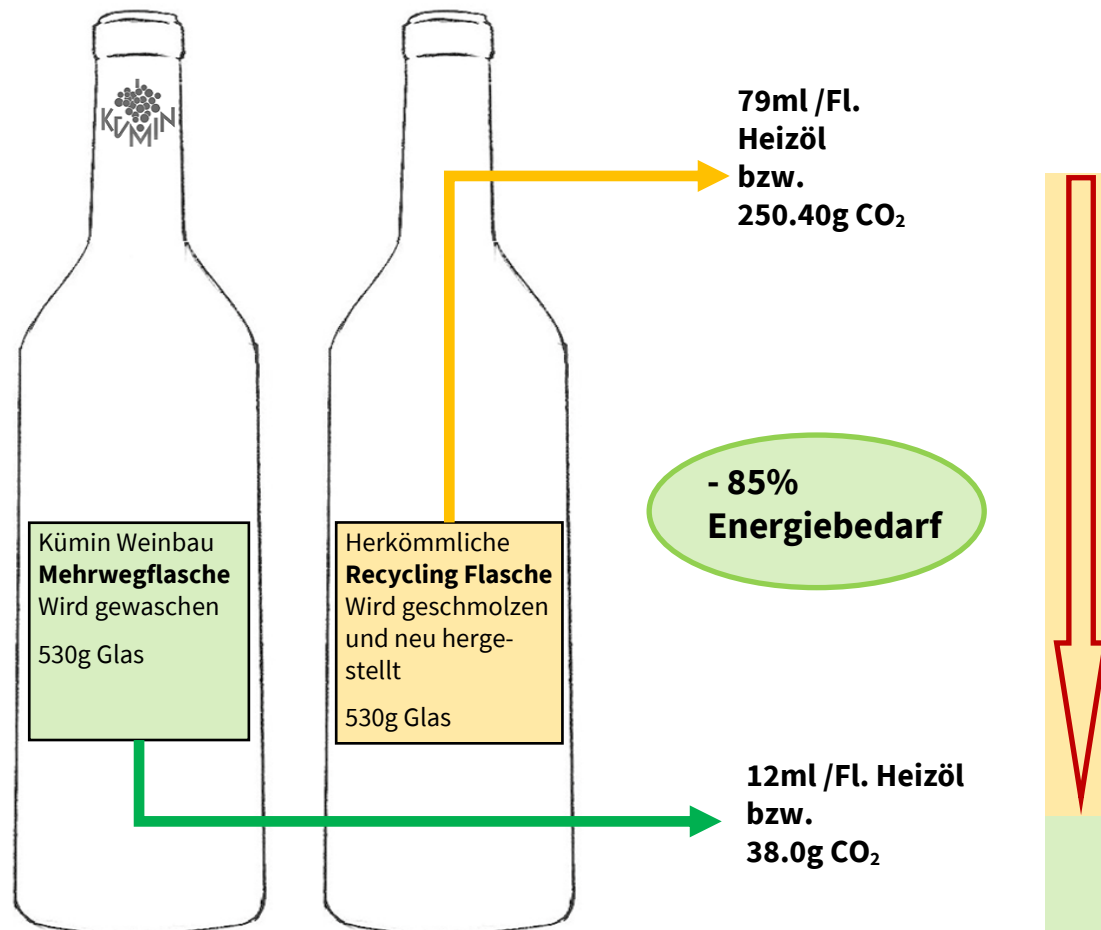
KÜMIN

79ml /Fl.
Heizöl
bzw.
250.40g $CO_2$

- 85%
Energiebedarf

Kümin Weinbau
**Mehrwegflasche**
Wird gewaschen

530g Glas

Herkömmliche
**Recycling Flasche**
Wird geschmolzen und neu hergestellt

530g Glas

12ml /Fl. Heizöl
bzw.
38.0g $CO_2$